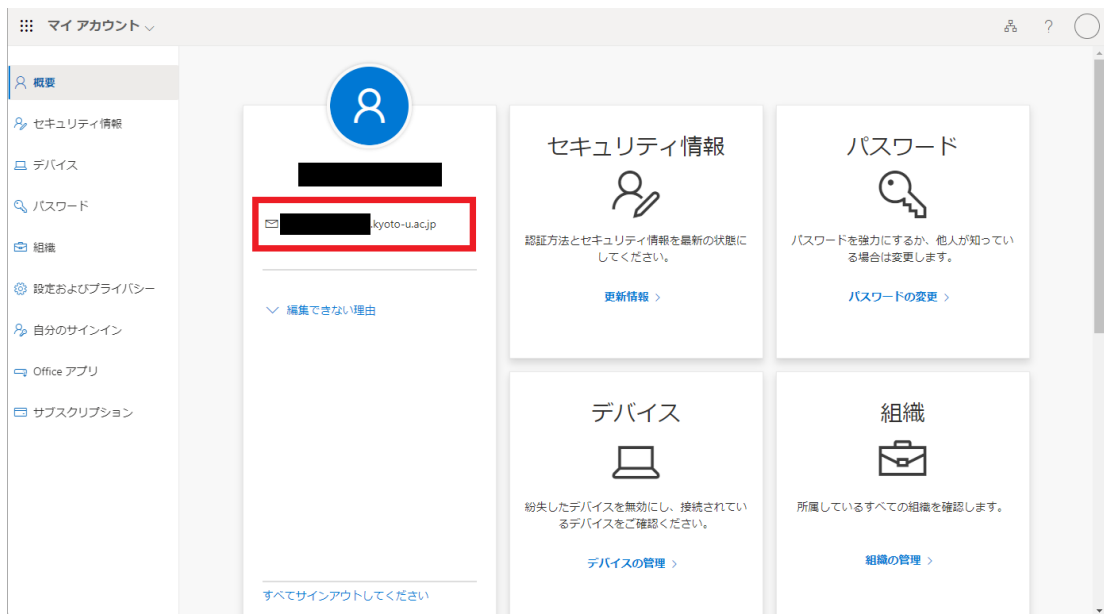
マイ アカウント

?

概要
セキュリティ情報
デバイス
パスワード
組織
設定およびプライバシー
自分のサインイン
Office アプリ
サブスクリプション

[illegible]

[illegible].kyoto-u.ac.jp

編集できない理由

すべてサインアウトしてください

セキュリティ情報

認証方法とセキュリティ情報を最新の状態にしてください。

更新情報 >

パスワード

パスワードを強力にするか、他人が知っている場合は変更します。

パスワードの変更 >

デバイス

紛失したデバイスを無効にし、接続されているデバイスをご確認ください。

デバイスの管理 >

組織

所属しているすべての組織を確認します。

組織の管理 >